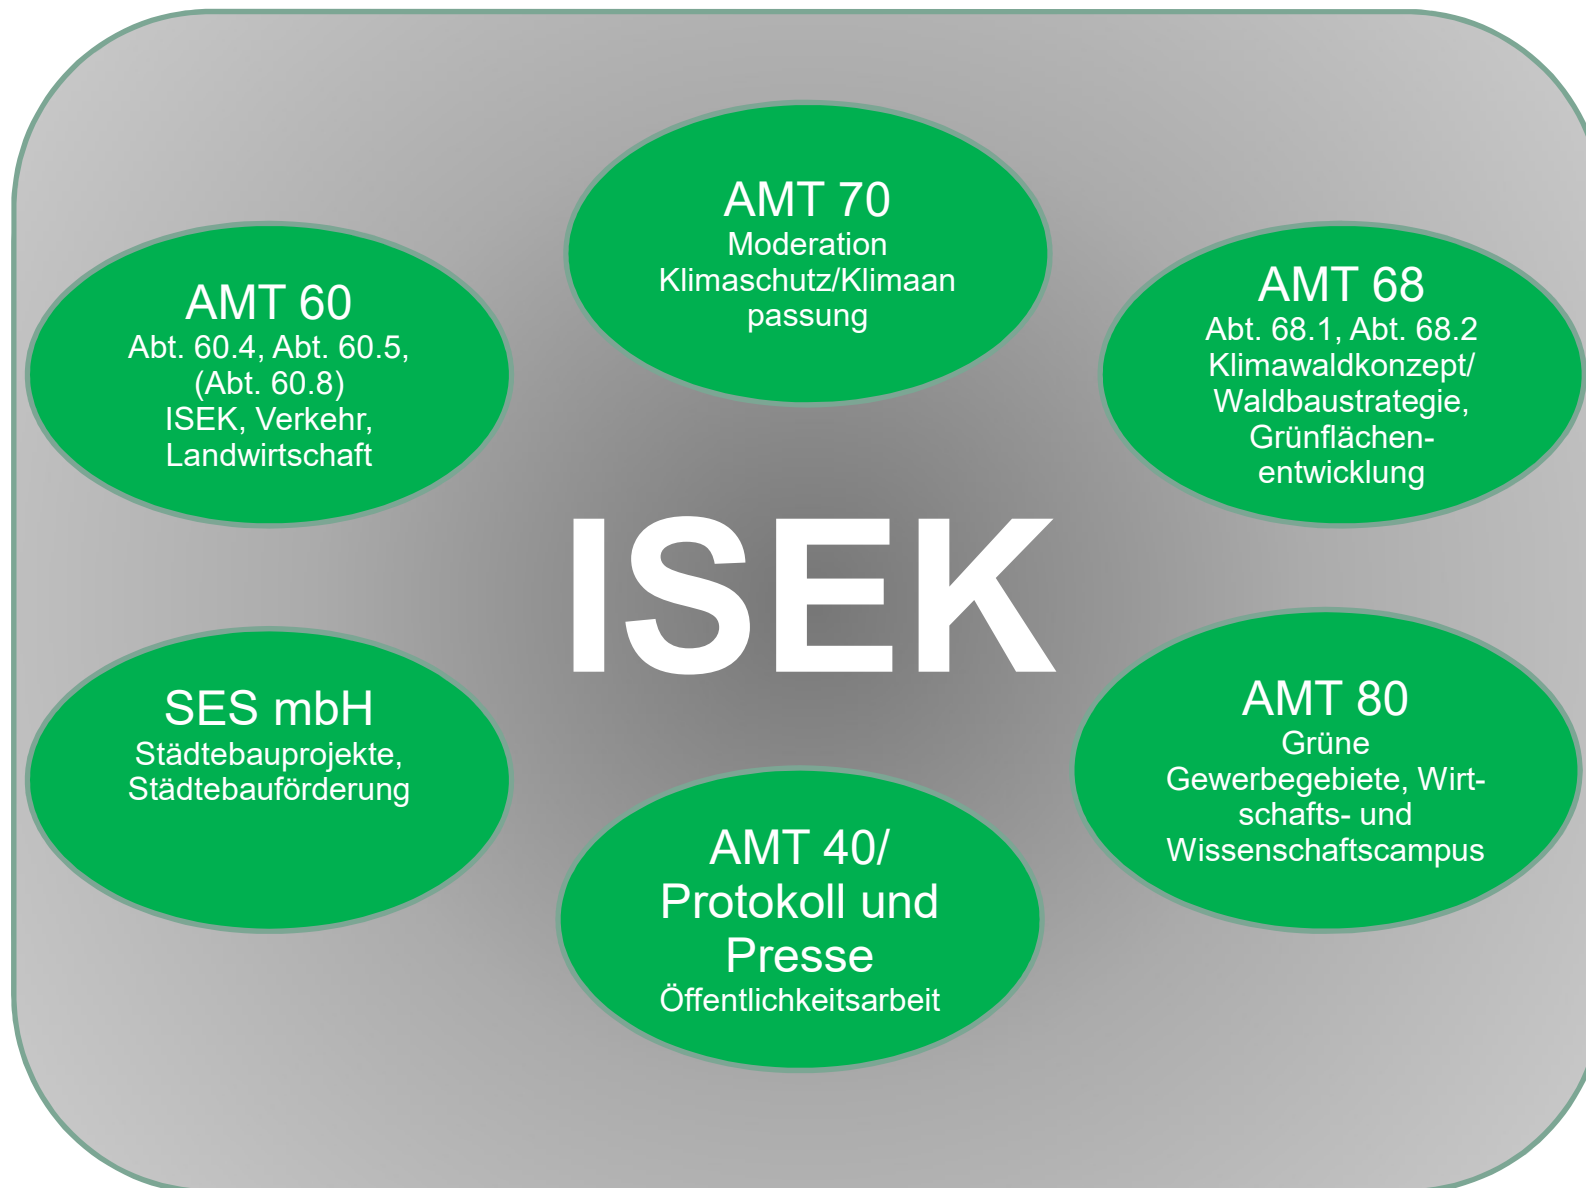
AMT 70
Moderation Klimaschutz/Klimaanpassung

AMT 60
Abt. 60.4, Abt. 60.5, (Abt. 60.8)
ISEK, Verkehr, Landwirtschaft

AMT 68
Abt. 68.1, Abt. 68.2
Klimawaldkonzept/ Waldbaustrategie, Grünflächenentwicklung

ISEK

SES mbH
Städtebauprojekte, Städtebauförderung

AMT 80
Grüne Gewerbegebiete, Wirtschafts- und Wissenschaftscampus

AMT 40/ Protokoll und Presse
Öffentlichkeitsarbeit